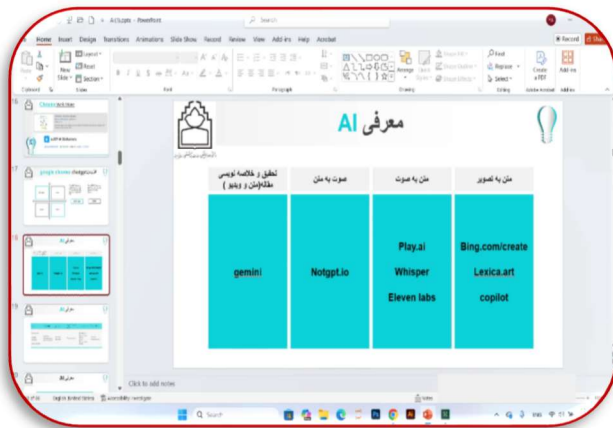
AI.pptx - PowerPoint

Search

Home Insert Design Transitions Animations Slide Show Record Review View Add-ins Help Acrobat

Record Share

Layout Reset Section

New Slide

Clipboard Slides Font Paragraph Drawing Editing Adobe Acrobat Add-ins

Find Replace Select

Arrange Quick Styles

Create a PDF

Add-ins

معرفی AI

| متن به تصویر | متن به صوت | صوت به متن | تحقیق و خلاصه نویسی مقاله(متن و ویدیو ) |
|---|---|---|---|
| Bing.com/create Lexica.art copilot | Play.ai Whisper Eleven labs | Notgpt.io | gemini |

Click to add notes

Notes

Accessibility: Investigate

Search